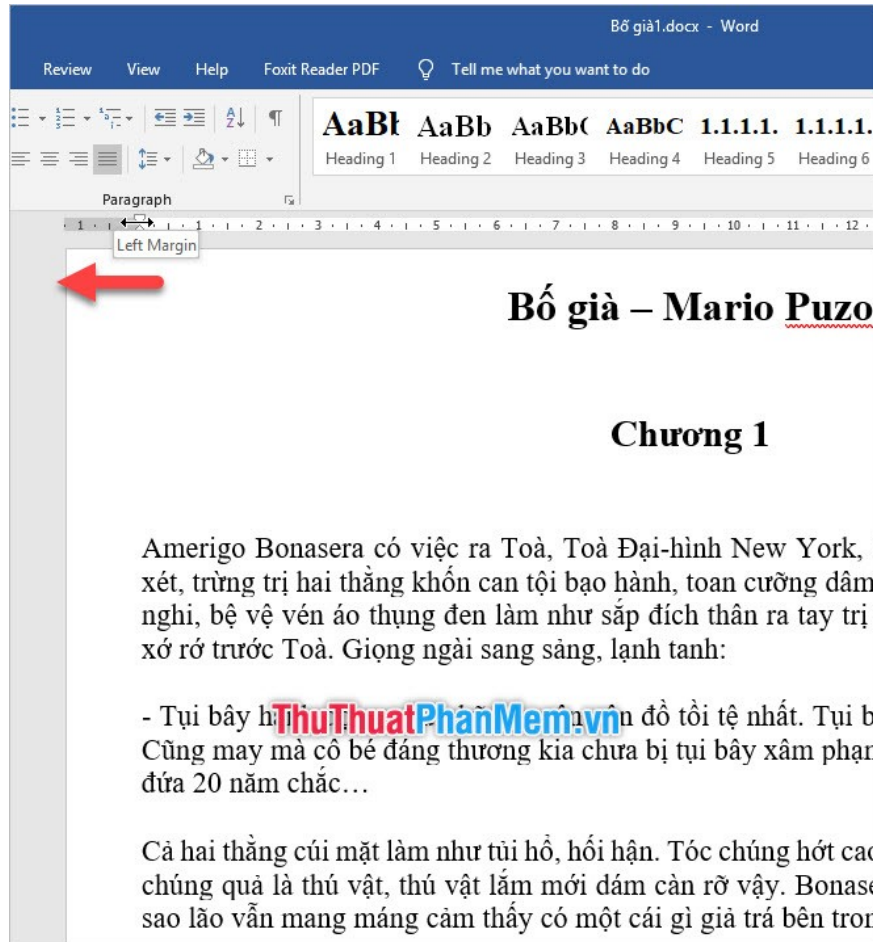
Bố già1.docx - Word

Review View Help Foxit Reader PDF Tell me what you want to do

AaBb AaBb AaBb( AaBbC 1.1.1.1. 1.1.1.1.
Heading 1 Heading 2 Heading 3 Heading 4 Heading 5 Heading 6

Paragraph

· 1 · 1 · 2 · 3 · 4 · 5 · 6 · 7 · 8 · 9 · 10 · 11 · 12 ·

Left Margin

Bố già – Mario Puzo

Chương 1

Amerigo Bonasera có việc ra Toà, Toà Đại-hình New York, xét, trừng trị hai thằng khốn can tội bạo hành, toan cưỡng dâm nghi, bệ vệ vén áo thụng đen làm như sắp đích thân ra tay trị xớ rớ trước Toà. Giọng ngài sang sảng, lạnh tanh:

- Tụi bây h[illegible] ThuThuatPhanMem.vn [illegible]n đồ tồi tệ nhất. Tụi b Cũng may mà cô bé đáng thương kia chưa bị tụi bây xâm phạm đứa 20 năm chắc…

Cả hai thằng cúi mặt làm như tủi hổ, hối hận. Tóc chúng hớt cao chúng quả là thú vật, thú vật lắm mới dám càn rỡ vậy. Bonase sao lão vẫn mang máng cảm thấy có một cái gì giả trá bên tron